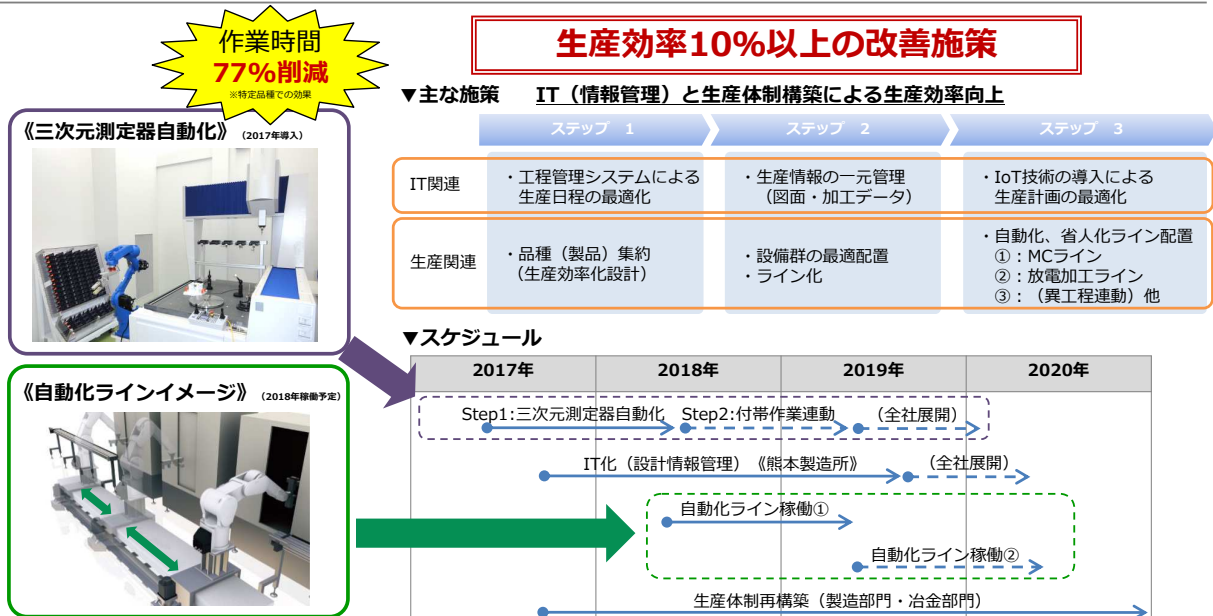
作業時間
77%削減
※特定品種での効果

《三次元測定器自動化》（2017年導入）

《自動化ラインイメージ》（2018年稼働予定）

生産効率10%以上の改善施策

▼主な施策　IT（情報管理）と生産体制構築による生産効率向上

| | ステップ 1 | ステップ 2 | ステップ 3 |
|---|---|---|---|
| IT関連 | ・工程管理システムによる生産日程の最適化 | ・生産情報の一元管理（図面・加工データ） | ・IoT技術の導入による生産計画の最適化 |
| 生産関連 | ・品種（製品）集約（生産効率化設計） | ・設備群の最適配置 ・ライン化 | ・自動化、省人化ライン配置 ①：MCライン ②：放電加工ライン ③：（異工程連動）他 |

▼スケジュール

| 2017年 | 2018年 | 2019年 | 2020年 |
|---|---|---|---|

Step1:三次元測定器自動化　Step2:付帯作業連動　（全社展開）

IT化（設計情報管理）《熊本製造所》　（全社展開）

自動化ライン稼働①

自動化ライン稼働②

生産体制再構築（製造部門・冶金部門）